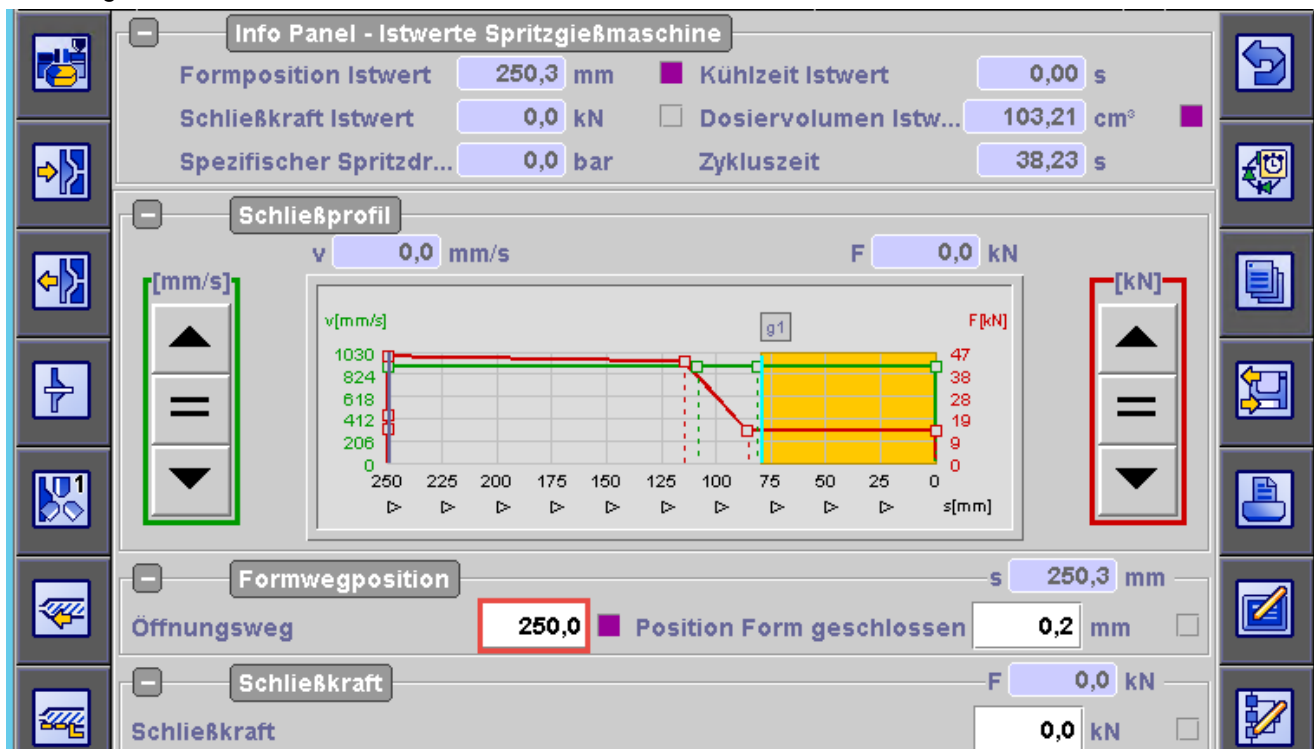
Info Panel - Istwerte Spritzgießmaschine

Formposition Istwert 250,3 mm
Kühlzeit Istwert 0,00 s
Schließkraft Istwert 0,0 kN
Dosiervolumen Istw... 103,21 cm³
Spezifischer Spritzdr... 0,0 bar
Zykluszeit 38,23 s

Schließprofil

v 0,0 mm/s
F 0,0 kN

[mm/s]
[kN]

v[mm/s]
F[kN]
g1

1030 47
824 38
618 28
412 19
206 9
0 0

250 225 200 175 150 125 100 75 50 25 0
s[mm]

Formwegposition
s 250,3 mm
Öffnungsweg 250,0
Position Form geschlossen 0,2 mm

Schließkraft
F 0,0 kN
Schließkraft 0,0 kN